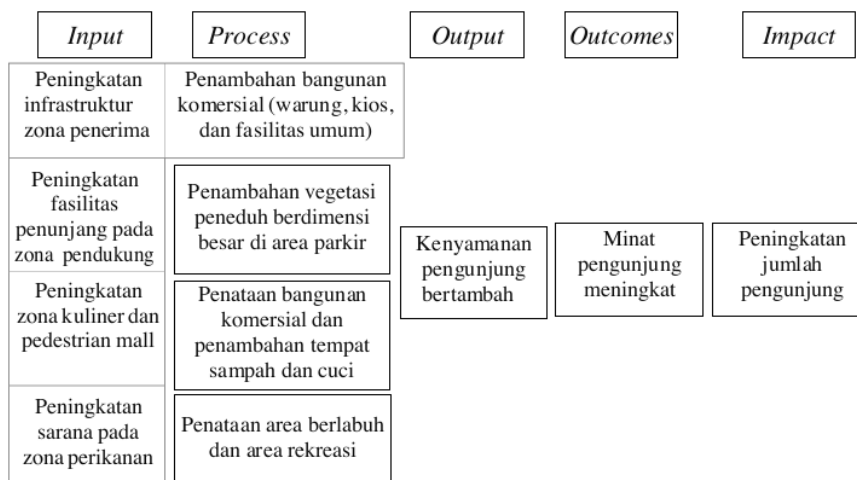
Input

Process

Output

Outcomes

Impact

Peningkatan infrastruktur zona penerima

Penambahan bangunan komersial (warung, kios, dan fasilitas umum)

Peningkatan fasilitas penunjang pada zona pendukung

Penambahan vegetasi peneduh berdimensi besar di area parkir

Peningkatan zona kuliner dan pedestrian mall

Penataan bangunan komersial dan penambahan tempat sampah dan cuci

Peningkatan sarana pada zona perikanan

Penataan area berlabuh dan area rekreasi

Kenyamanan pengunjung bertambah

Minat pengunjung meningkat

Peningkatan jumlah pengunjung